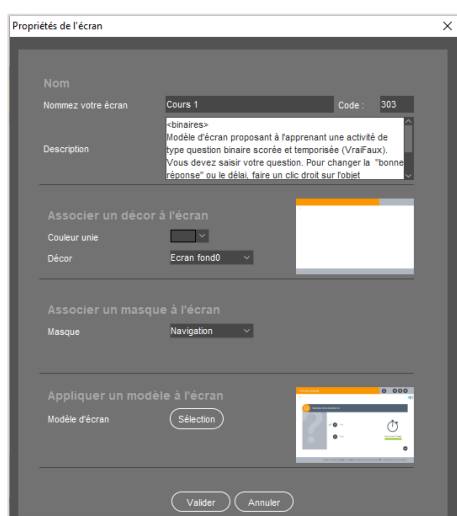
Propriétés de l'écran

Nom

Nommez votre écran
Cours 1
Code :
303

Description
<binaires>
Modèle d'écran proposant à l'apprenant une activité de type question binaire scorée et temporisée (VraiFaux).
Vous devez saisir votre question. Pour changer la "bonne réponse" ou le délai, faire un clic droit sur l'objet

Associer un décor à l'écran

Couleur unie

Décor
Ecran fond0

Associer un masque à l'écran

Masque
Navigation

Appliquer un modèle à l'écran

Modèle d'écran
Sélection

Valider
Annuler